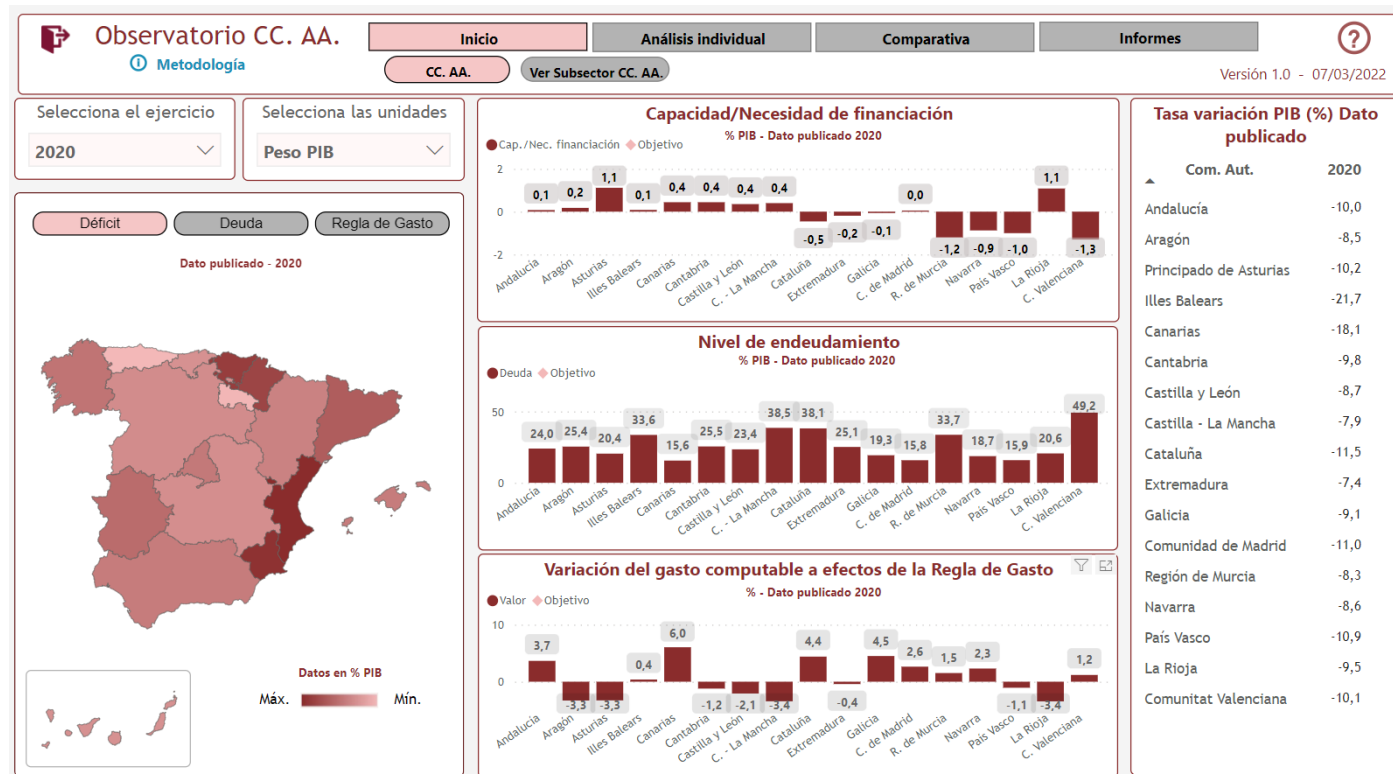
Observatorio CC. AA.

Metodología

Inicio | Análisis individual | Comparativa | Informes

CC. AA. | Ver Subsector CC. AA.

Versión 1.0 - 07/03/2022

Selecciona el ejercicio
2020

Selecciona las unidades
Peso PIB

Déficit | Deuda | Regla de Gasto

Dato publicado - 2020

Datos en % PIB
Máx. Mín.

Capacidad/Necesidad de financiación
% PIB - Dato publicado 2020
Cap./Nec. financiación Objetivo
2
0
-2
0,1 0,2 1,1 0,1 0,4 0,4 0,4 0,4 -0,5 -0,2 -0,1 0,0 -1,2 -0,9 -1,0 1,1 -1,3
Andalucía Aragón Asturias Illes Balears Canarias Cantabria Castilla y León C. - La Mancha Cataluña Extremadura Galicia C. de Madrid R. de Murcia Navarra País Vasco La Rioja C. Valenciana

Nivel de endeudamiento
% PIB - Dato publicado 2020
Deuda Objetivo
50
0
24,0 25,4 20,4 33,6 15,6 25,5 23,4 38,5 38,1 25,1 19,3 15,8 33,7 18,7 15,9 20,6 49,2
Andalucía Aragón Asturias Illes Balears Canarias Cantabria Castilla y León C. - La Mancha Cataluña Extremadura Galicia C. de Madrid R. de Murcia Navarra País Vasco La Rioja C. Valenciana

Variación del gasto computable a efectos de la Regla de Gasto
% - Dato publicado 2020
Valor Objetivo
10
0
3,7 -3,3 -3,3 0,4 6,0 -1,2 -2,1 -3,4 4,4 -0,4 4,5 2,6 1,5 2,3 -1,1 -3,4 1,2
Andalucía Aragón Asturias Illes Balears Canarias Cantabria Castilla y León C. - La Mancha Cataluña Extremadura Galicia C. de Madrid R. de Murcia Navarra País Vasco La Rioja C. Valenciana

Tasa variación PIB (%) Dato publicado

| Com. Aut. | 2020 |
|---|---|
| Andalucía | -10,0 |
| Aragón | -8,5 |
| Principado de Asturias | -10,2 |
| Illes Balears | -21,7 |
| Canarias | -18,1 |
| Cantabria | -9,8 |
| Castilla y León | -8,7 |
| Castilla - La Mancha | -7,9 |
| Cataluña | -11,5 |
| Extremadura | -7,4 |
| Galicia | -9,1 |
| Comunidad de Madrid | -11,0 |
| Región de Murcia | -8,3 |
| Navarra | -8,6 |
| País Vasco | -10,9 |
| La Rioja | -9,5 |
| Comunitat Valenciana | -10,1 |